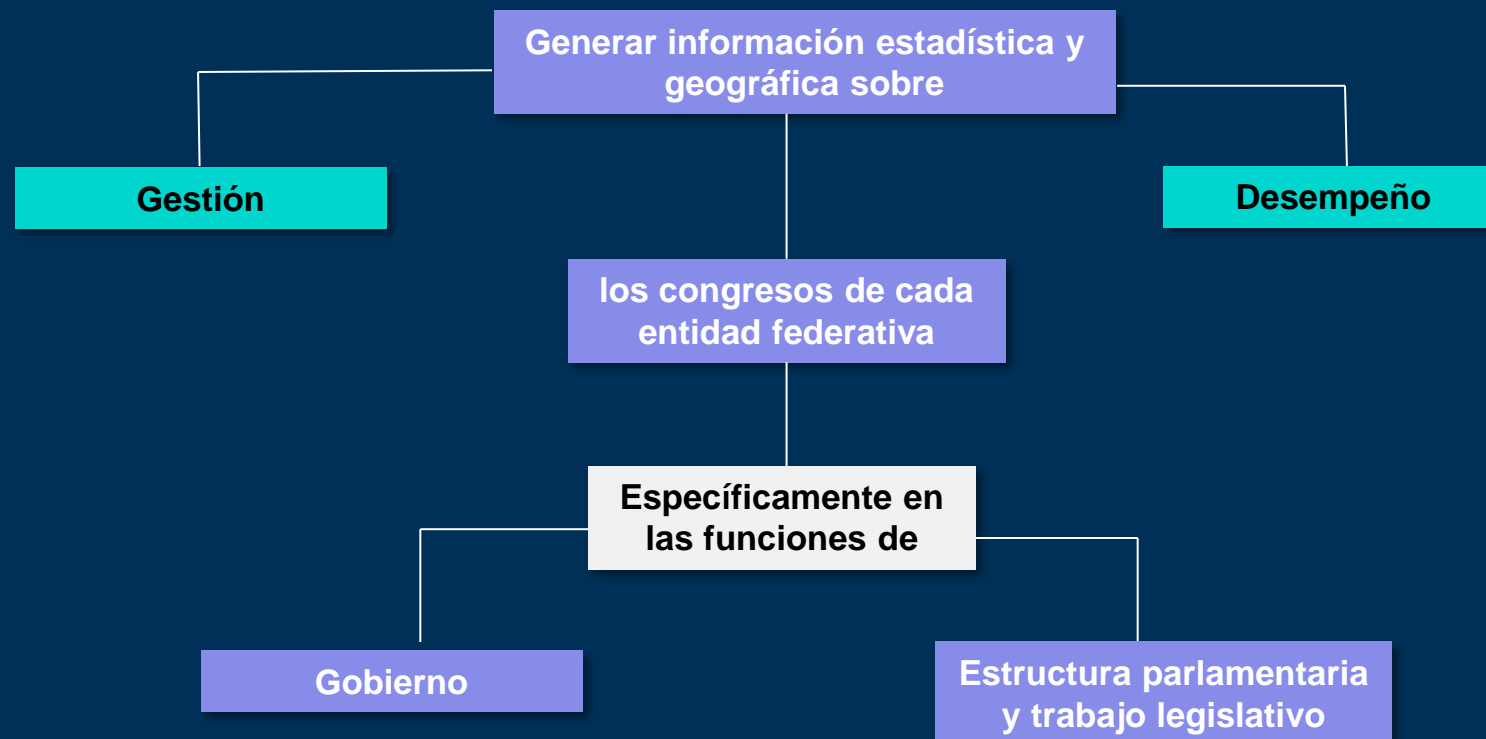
Generar información estadística y geográfica sobre

Gestión

Desempeño

los congresos de cada entidad federativa

Específicamente en las funciones de

Gobierno

Estructura parlamentaria y trabajo legislativo